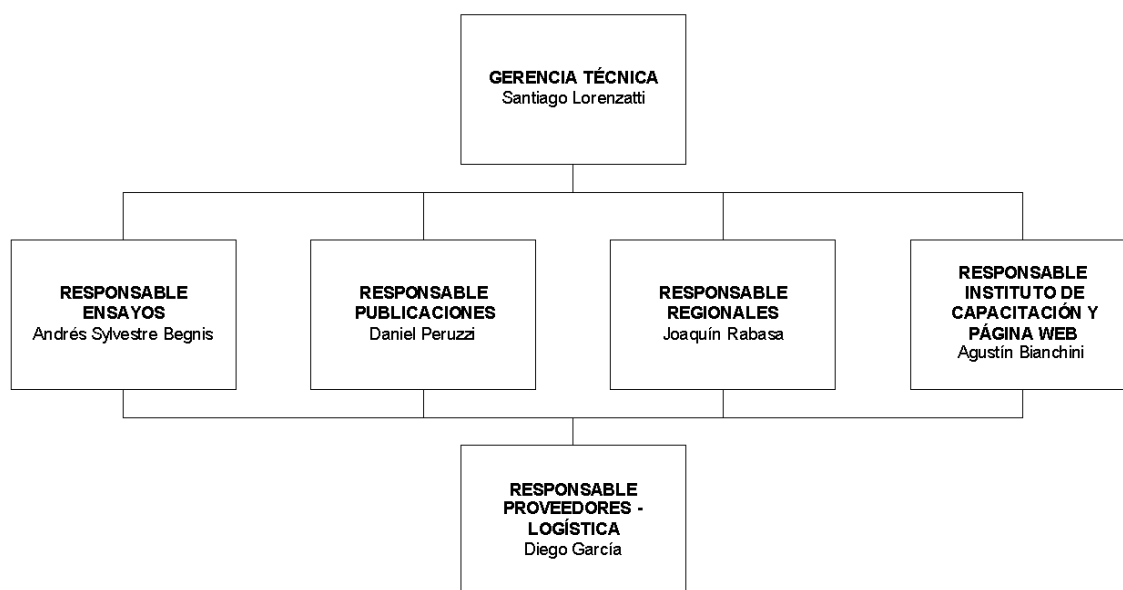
GERENCIA TÉCNICA
Santiago Lorenzatti

RESPONSABLE ENSAYOS
Andrés Sylvestre Begnis

RESPONSABLE PUBLICACIONES
Daniel Peruzzi

RESPONSABLE REGIONALES
Joaquín Rabasa

RESPONSABLE INSTITUTO DE CAPACITACIÓN Y PÁGINA WEB
Agustín Bianchini

RESPONSABLE PROVEEDORES - LOGÍSTICA
Diego García